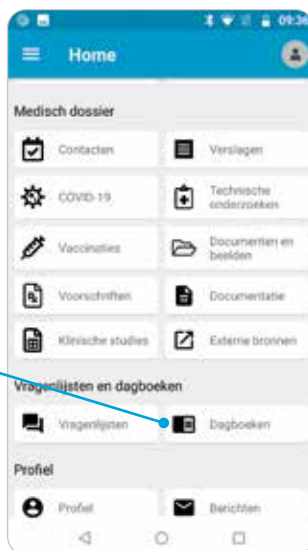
09:36

Home

Medisch dossier

Contacten

Verslagen

COVID-19

Technische onderzoeken

Vaccinaties

Documenten en beelden

Voorschriften

Documentatie

Klinische studies

Externe bronnen

Vragenlijsten en dagboeken

Vragenlijsten

Dagboeken

Profiel

Profiel

Berichten